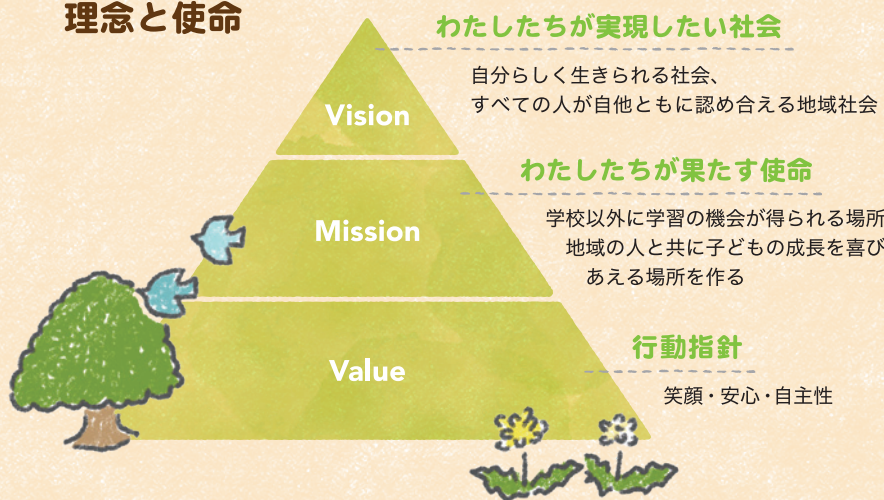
理念と使命

Vision

わたしたちが実現したい社会

自分らしく生きられる社会、
すべての人が自他ともに認め合える地域社会

Mission

わたしたちが果たす使命

学校以外に学習の機会が得られる場所
地域の人と共に子どもの成長を喜び
あえる場所を作る

Value

行動指針

笑顔・安心・自主性